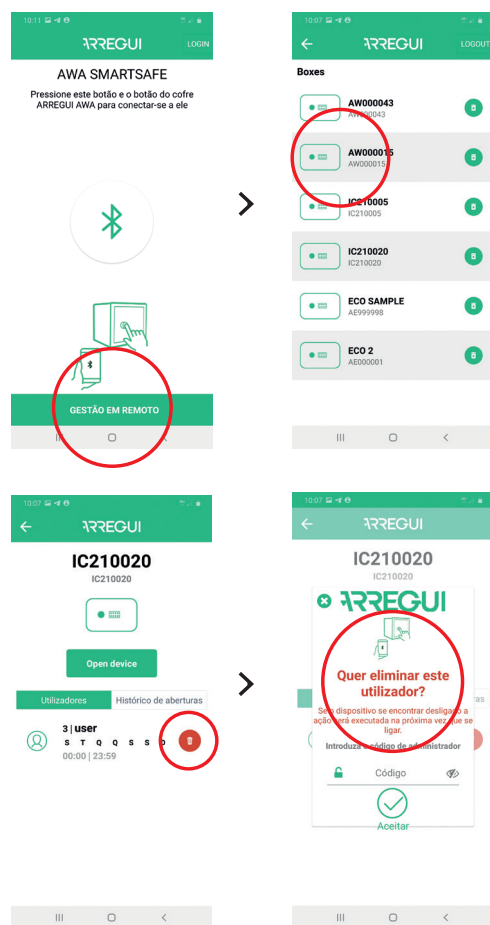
10:11

ARREGUI

LOGIN

AWA SMARTSAFE

Pressione este botão e o botão do cofre ARREGUI AWA para conectar-se a ele

GESTÃO EM REMOTO

10:07

ARREGUI

LOGOUT

Boxes

AW000043
AW000043

AW000015
AW000015

IC210005
IC210005

IC210020
IC210020

ECO SAMPLE
AE999998

ECO 2
AE000001

10:07

ARREGUI

IC210020
IC210020

Open device

Utilizadores

Histórico de aberturas

3 | user
S T Q Q S S D
00:00 | 23:59

10:07

ARREGUI

IC210020
IC210020

ARREGUI

Quer eliminar este utilizador?

Se o dispositivo se encontrar desligado a ação será executada na próxima vez que se ligar.

Introduza o código de administrador

Código

Aceitar